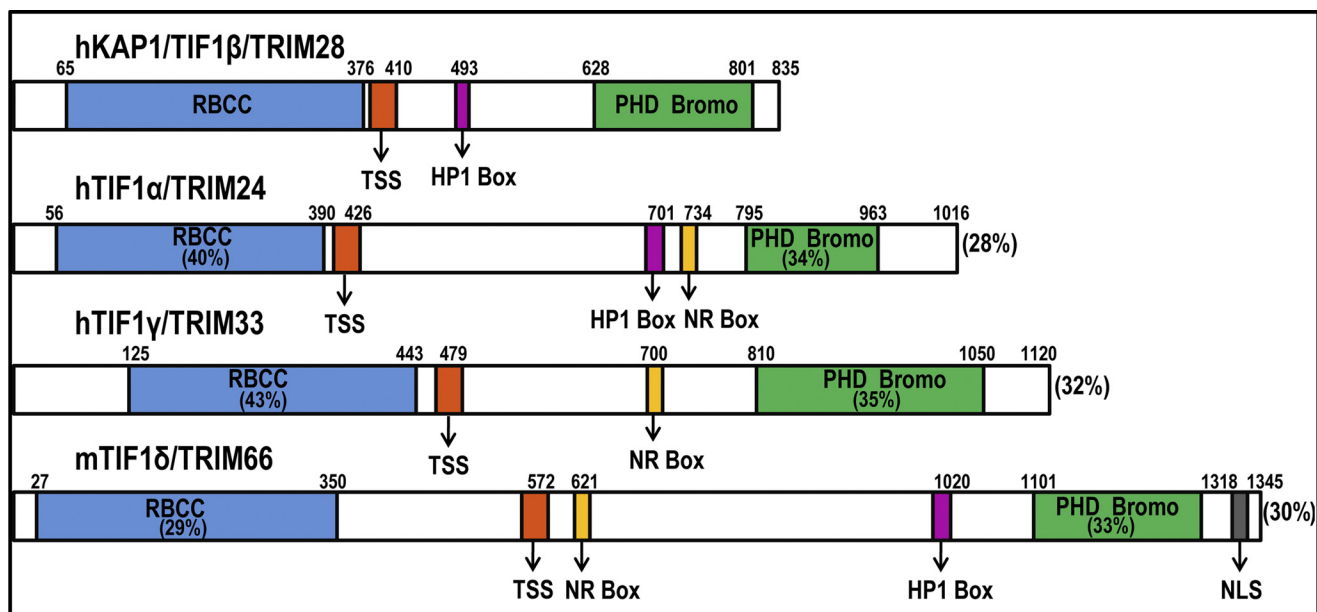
hKAP1/TIF1β/TRIM28

65 376 410 493 628 801 835

RBCC

PHD Bromo

TSS

HP1 Box

hTIF1α/TRIM24

56 390 426 701 734 795 963 1016

RBCC (40%)

PHD Bromo (34%)

(28%)

TSS

HP1 Box NR Box

hTIF1γ/TRIM33

125 443 479 700 810 1050 1120

RBCC (43%)

PHD Bromo (35%)

(32%)

TSS

NR Box

mTIF1δ/TRIM66

27 350 572 621 1020 1101 1318 1345

RBCC (29%)

PHD Bromo (33%)

(30%)

TSS NR Box

HP1 Box

NLS